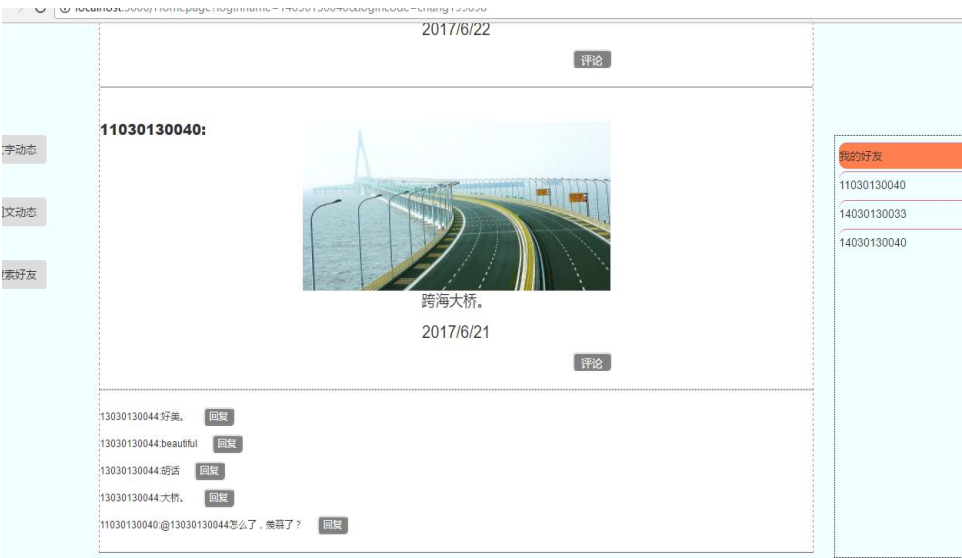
localhost:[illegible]/Homepage?loginname=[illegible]&logincode=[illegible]

2017/6/22

评论

字动态

文动态

索好友

11030130040:

跨海大桥。

2017/6/21

评论

13030130044:好美。 回复

13030130044:beautiful 回复

13030130044:胡话 回复

13030130044:大桥。 回复

11030130040:@13030130044怎么了，羡慕了？ 回复

我的好友

11030130040

14030130033

14030130040